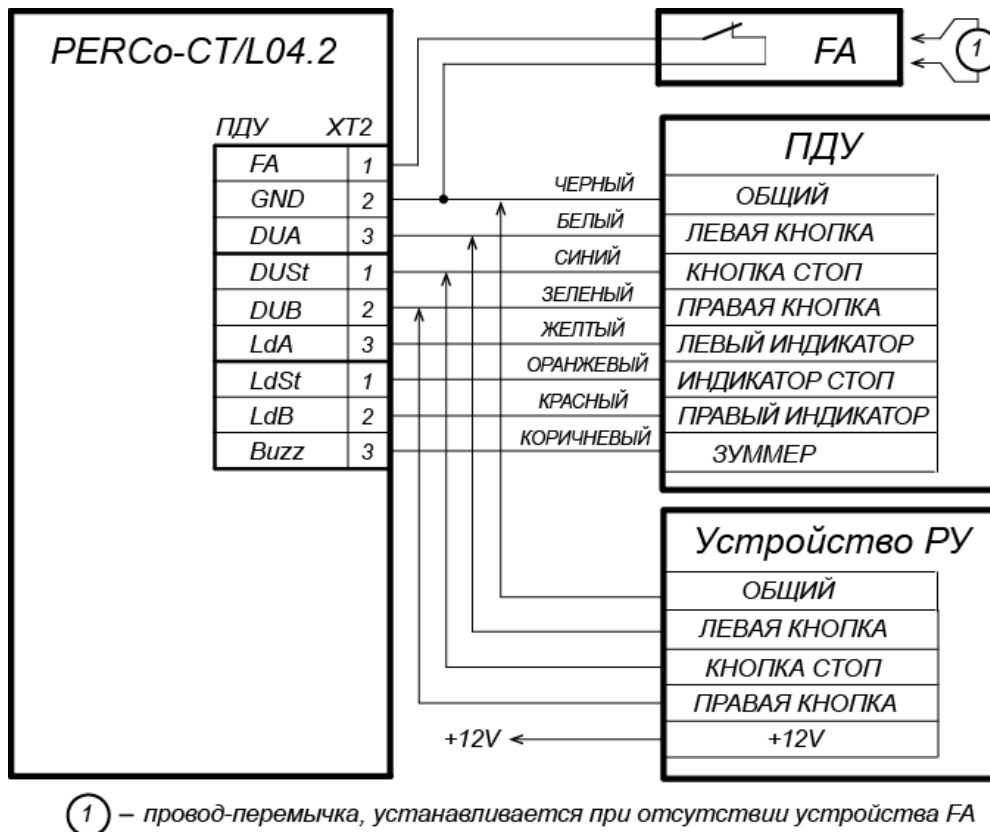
PERCo-CT/L04.2

FA

1

ПДУ XT2

| FA | 1 |
|---|---|
| GND | 2 |
| DUA | 3 |
| DUSt | 1 |
| DUB | 2 |
| LdA | 3 |
| LdSt | 1 |
| LdB | 2 |
| Buzz | 3 |

ЧЕРНЫЙ
БЕЛЫЙ
СИНИЙ
ЗЕЛЕНЫЙ
ЖЕЛТЫЙ
ОРАНЖЕВЫЙ
КРАСНЫЙ
КОРИЧНЕВЫЙ

ПДУ

| ОБЩИЙ |
|---|
| ЛЕВАЯ КНОПКА |
| КНОПКА СТОП |
| ПРАВАЯ КНОПКА |
| ЛЕВЫЙ ИНДИКАТОР |
| ИНДИКАТОР СТОП |
| ПРАВЫЙ ИНДИКАТОР |
| ЗУММЕР |

Устройство РУ

| ОБЩИЙ |
|---|
| ЛЕВАЯ КНОПКА |
| КНОПКА СТОП |
| ПРАВАЯ КНОПКА |
| +12V |

+12V

1 – провод-перемычка, устанавливается при отсутствии устройства FA